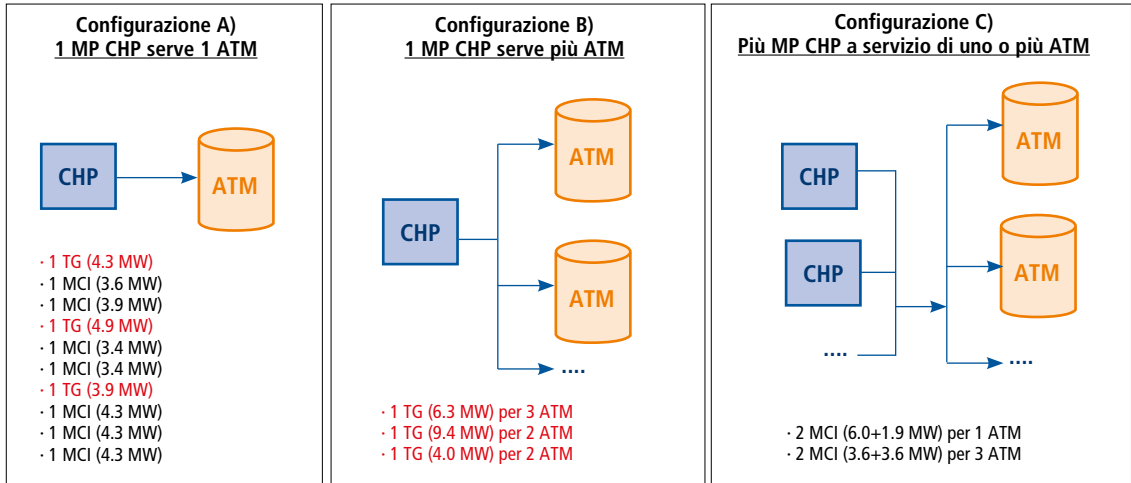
Configurazione A)
1 MP CHP serve 1 ATM

CHP

ATM

· 1 TG (4.3 MW)
· 1 MCI (3.6 MW)
· 1 MCI (3.9 MW)
· 1 TG (4.9 MW)
· 1 MCI (3.4 MW)
· 1 MCI (3.4 MW)
· 1 TG (3.9 MW)
· 1 MCI (4.3 MW)
· 1 MCI (4.3 MW)
· 1 MCI (4.3 MW)

Configurazione B)
1 MP CHP serve più ATM

CHP

ATM

ATM

....

· 1 TG (6.3 MW) per 3 ATM
· 1 TG (9.4 MW) per 2 ATM
· 1 TG (4.0 MW) per 2 ATM

Configurazione C)
Più MP CHP a servizio di uno o più ATM

CHP

CHP

....

ATM

ATM

....

· 2 MCI (6.0+1.9 MW) per 1 ATM
· 2 MCI (3.6+3.6 MW) per 3 ATM